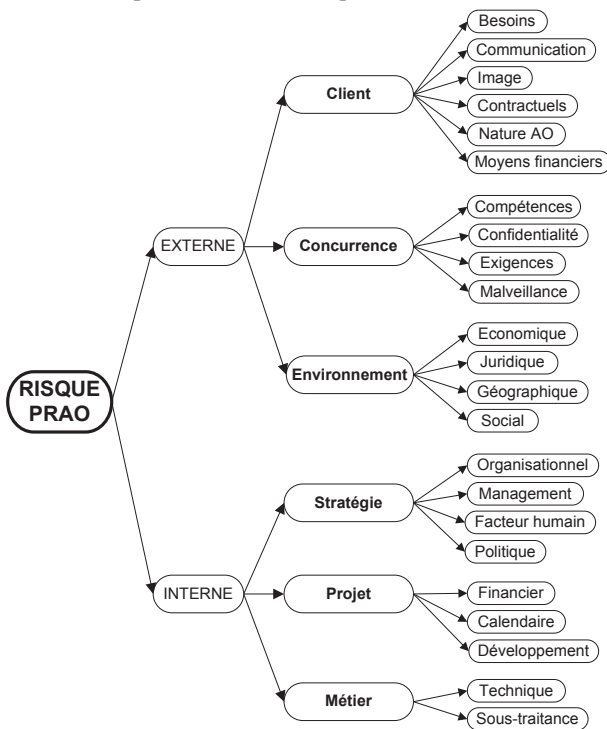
RISQUE PRAO

EXTERNE

Client

Besoins
Communication
Image
Contractuels
Nature AO
Moyens financiers

Concurrence

Compétences
Confidentialité
Exigences
Malveillance

Environnement

Economique
Juridique
Géographique
Social

INTERNE

Stratégie

Organisationnel
Management
Facteur humain
Politique

Projet

Financier
Calendaire
Développement

Métier

Technique
Sous-traitance